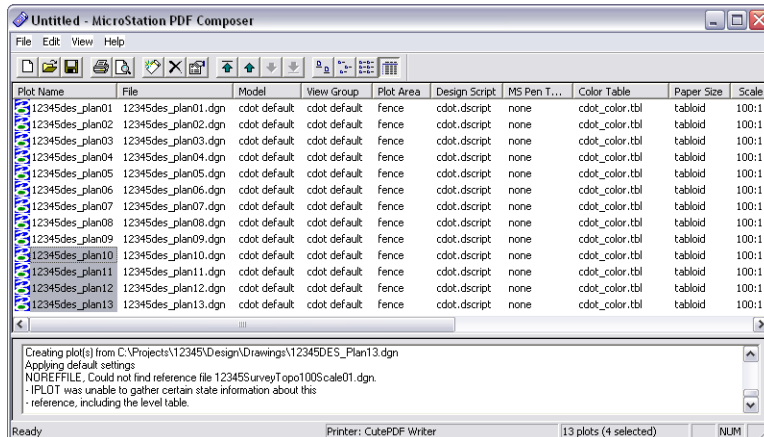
Untitled - MicroStation PDF Composer

File Edit View Help

| Plot Name | File | Model | View Group | Plot Area | Design Script | MS Pen T... | Color Table | Paper Size | Scale |
|---|---|---|---|---|---|---|---|---|---|
| 12345des_plan01 | 12345des_plan01.dgn | cdot default | cdot default | fence | cdot.dscript | none | cdot_color.tbl | tabloid | 100:1 |
| 12345des_plan02 | 12345des_plan02.dgn | cdot default | cdot default | fence | cdot.dscript | none | cdot_color.tbl | tabloid | 100:1 |
| 12345des_plan03 | 12345des_plan03.dgn | cdot default | cdot default | fence | cdot.dscript | none | cdot_color.tbl | tabloid | 100:1 |
| 12345des_plan04 | 12345des_plan04.dgn | cdot default | cdot default | fence | cdot.dscript | none | cdot_color.tbl | tabloid | 100:1 |
| 12345des_plan05 | 12345des_plan05.dgn | cdot default | cdot default | fence | cdot.dscript | none | cdot_color.tbl | tabloid | 100:1 |
| 12345des_plan06 | 12345des_plan06.dgn | cdot default | cdot default | fence | cdot.dscript | none | cdot_color.tbl | tabloid | 100:1 |
| 12345des_plan07 | 12345des_plan07.dgn | cdot default | cdot default | fence | cdot.dscript | none | cdot_color.tbl | tabloid | 100:1 |
| 12345des_plan08 | 12345des_plan08.dgn | cdot default | cdot default | fence | cdot.dscript | none | cdot_color.tbl | tabloid | 100:1 |
| 12345des_plan09 | 12345des_plan09.dgn | cdot default | cdot default | fence | cdot.dscript | none | cdot_color.tbl | tabloid | 100:1 |
| 12345des_plan10 | 12345des_plan10.dgn | cdot default | cdot default | fence | cdot.dscript | none | cdot_color.tbl | tabloid | 100:1 |
| 12345des_plan11 | 12345des_plan11.dgn | cdot default | cdot default | fence | cdot.dscript | none | cdot_color.tbl | tabloid | 100:1 |
| 12345des_plan12 | 12345des_plan12.dgn | cdot default | cdot default | fence | cdot.dscript | none | cdot_color.tbl | tabloid | 100:1 |
| 12345des_plan13 | 12345des_plan13.dgn | cdot default | cdot default | fence | cdot.dscript | none | cdot_color.tbl | tabloid | 100:1 |

Creating plot(s) from C:\Projects\12345\Design\Drawings\12345DES_Plan13.dgn
Applying default settings
NOREFFILE, Could not find reference file 12345SurveyTopo100Scale01.dgn.
- IPLOT was unable to gather certain state information about this
- reference, including the level table.

Ready | Printer: CutePDF Writer | 13 plots (4 selected) | NUM